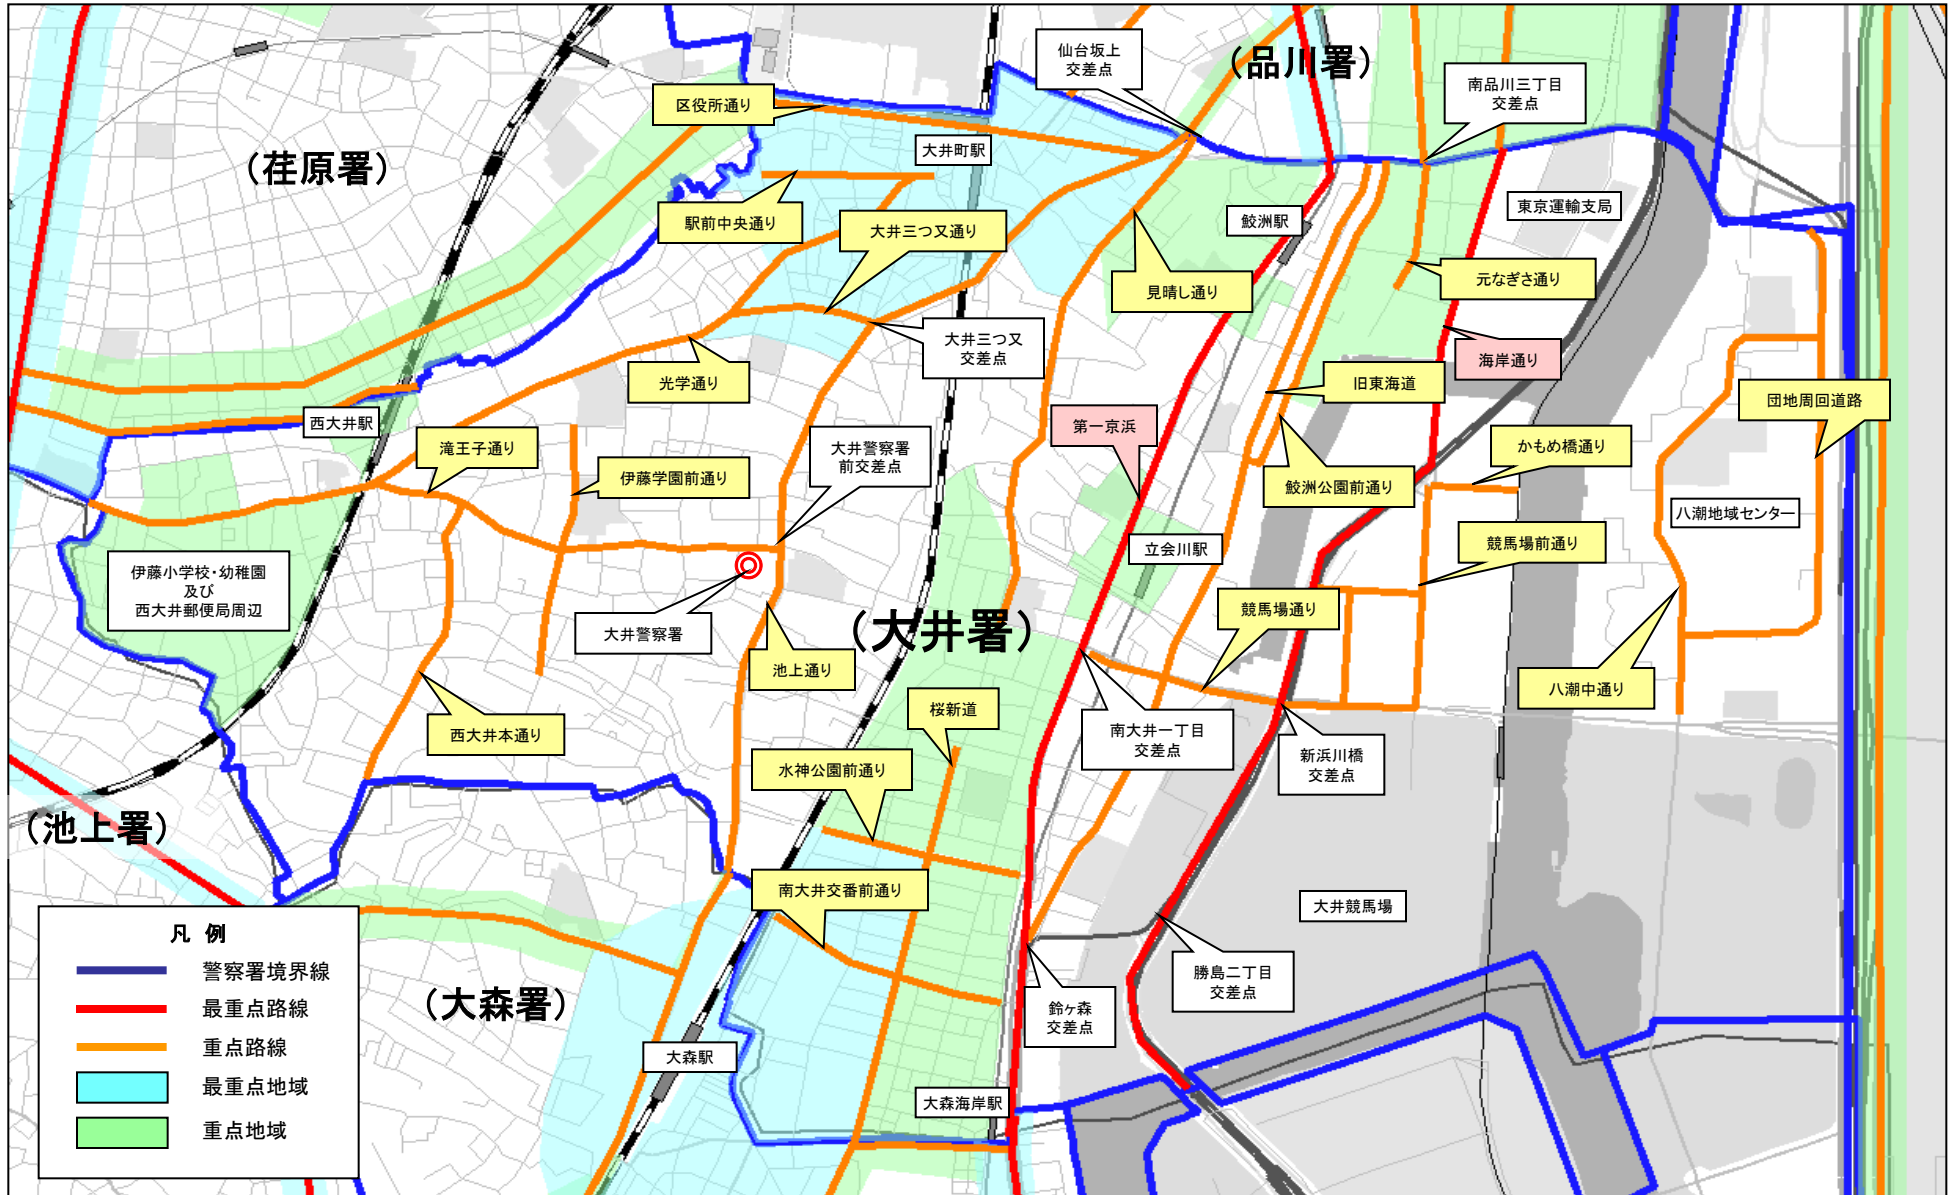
仙台坂上
交差点

（品川署）

南品川三丁目
交差点

区役所通り

（荏原署）

大井町駅

東京運輸支局

鮫洲駅

駅前中央通り

大井三つ又通り

元なぎさ通り

見晴し通り

海岸通り

大井三つ又
交差点

光学通り

旧東海道

団地周回道路

西大井駅

第一京浜

滝王子通り

大井警察署
前交差点

かもめ橋通り

伊藤学園前通り

鮫洲公園前通り

八潮地域センター

伊藤小学校・幼稚園
及び
西大井郵便局周辺

立会川駅

競馬場前通り

大井警察署

（大井署）

競馬場通り

池上通り

八潮中通り

桜新道

西大井本通り

南大井一丁目
交差点

新浜川橋
交差点

水神公園前通り

（池上署）

南大井交番前通り

大井競馬場

凡　例

警察署境界線

最重点路線

重点路線

最重点地域

重点地域

（大森署）

勝島二丁目
交差点

鈴ヶ森
交差点

大森駅

大森海岸駅